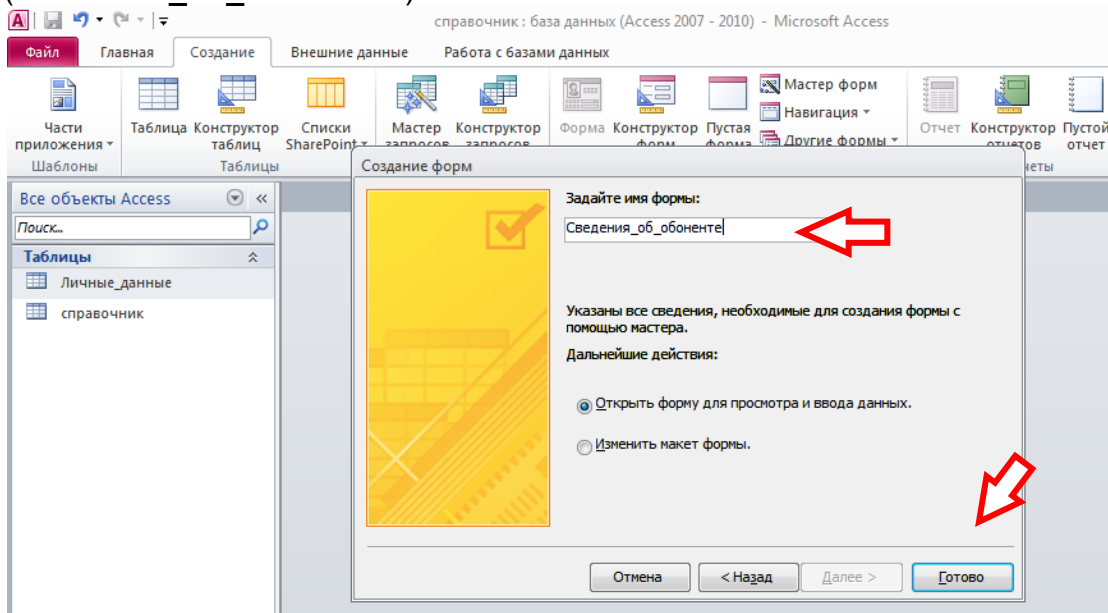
справочник : база данных (Access 2007 - 2010) - Microsoft Access

Файл Главная Создание Внешние данные Работа с базами данных

Части приложения Шаблоны Таблица Конструктор таблиц Списки SharePoint Таблицы Мастер запросов Конструктор запросов Форма Конструктор форм Пустая форма Мастер форм Навигация Другие формы Отчет Конструктор отчетов Пустой отчет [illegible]четы

Все объекты Access
Поиск...
Таблицы
Личные_данные
справочник

Создание форм

Задайте имя формы:
Сведения_об_обоненте

Указаны все сведения, необходимые для создания формы с помощью мастера.

Дальнейшие действия:

Открыть форму для просмотра и ввода данных.

Изменить макет формы.

Отмена < Назад Далее > Готово